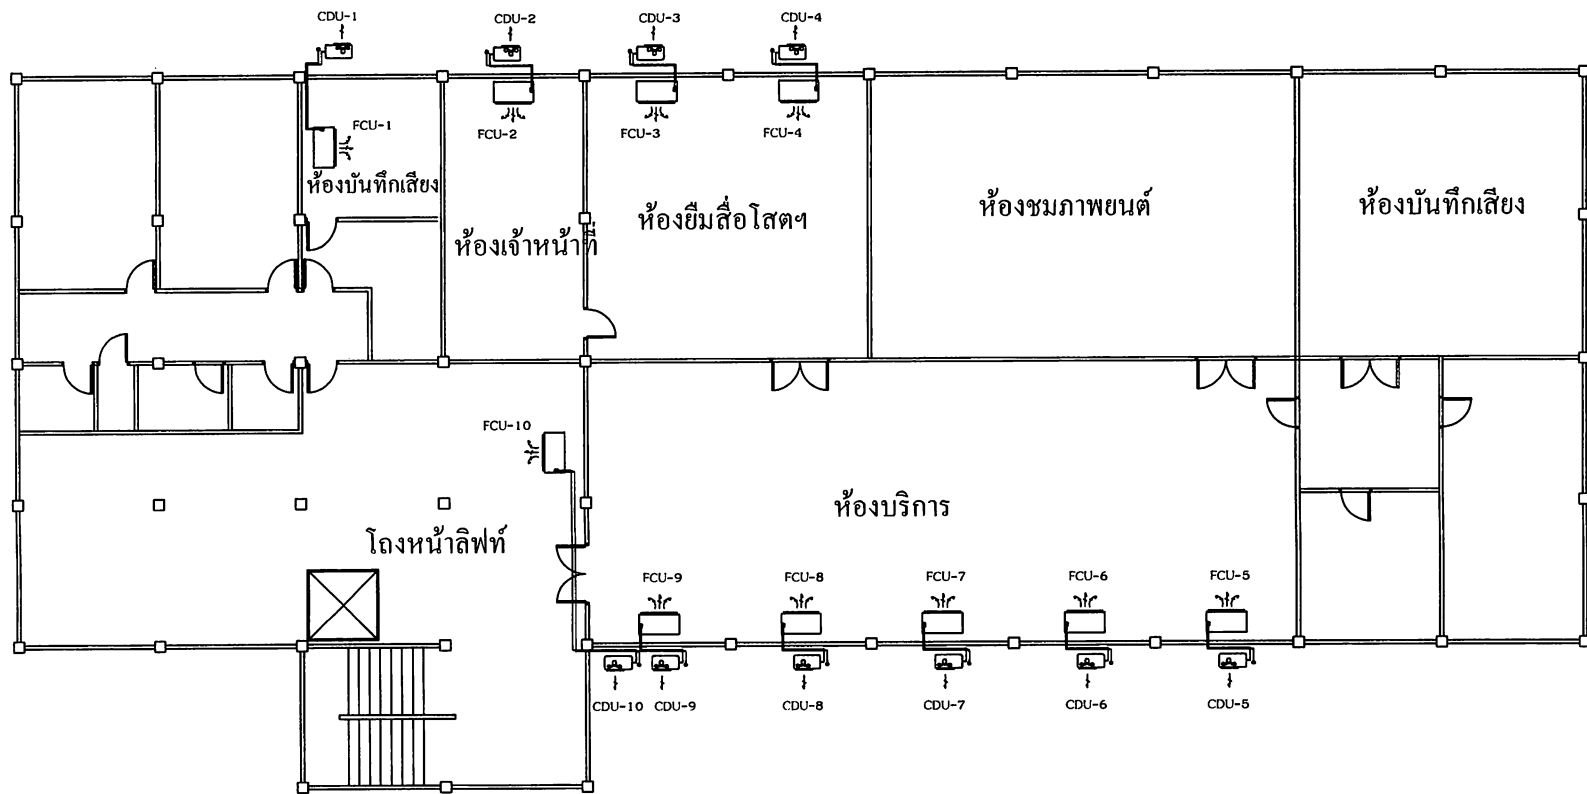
CDU-1
CDU-2
CDU-3
CDU-4
FCU-1
FCU-2
FCU-3
FCU-4
ห้องบันทึกเสียง
ห้องเจ้าหน้าที่
ห้องยืมสื่อโสตฯ
ห้องชมภาพยนต์
ห้องบันทึกเสียง
FCU-10
ห้องบริการ
โถงหน้าลิฟท์
FCU-9
FCU-8
FCU-7
FCU-6
FCU-5
CDU-10
CDU-9
CDU-8
CDU-7
CDU-6
CDU-5